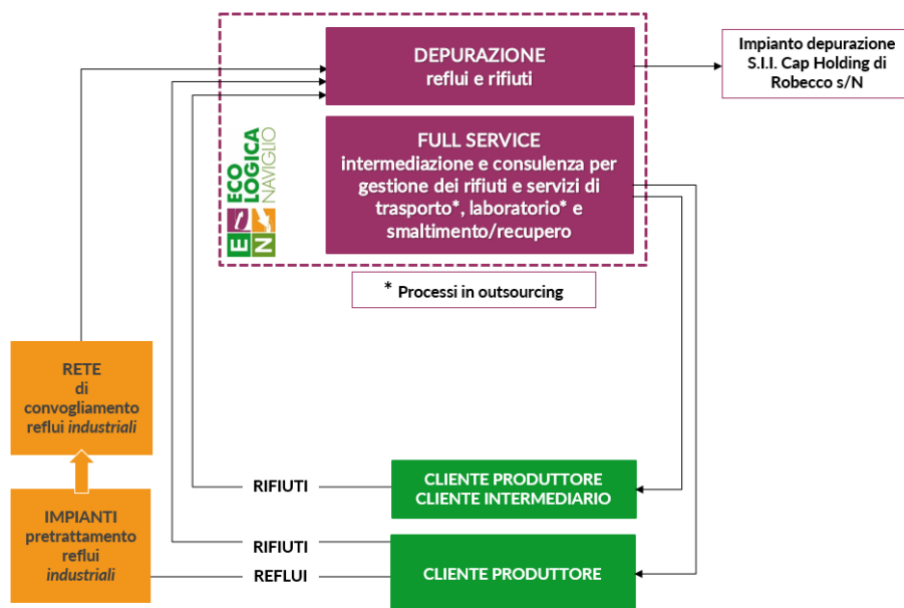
DEPURAZIONE
reflui e rifiuti

Impianto depurazione S.I.I. Cap Holding di Robecco s/N

FULL SERVICE
intermediazione e consulenza per gestione dei rifiuti e servizi di trasporto*, laboratorio* e smaltimento/recupero

ECO LOGICA NAVIGLIO
E
N

* Processi in outsourcing

RETE
di
convogliamento
reflui *industriali*

IMPIANTI
pretrattamento
reflui
*industriali*

RIFIUTI

CLIENTE PRODUTTORE
CLIENTE INTERMEDIARIO

RIFIUTI

REFLUI

CLIENTE PRODUTTORE